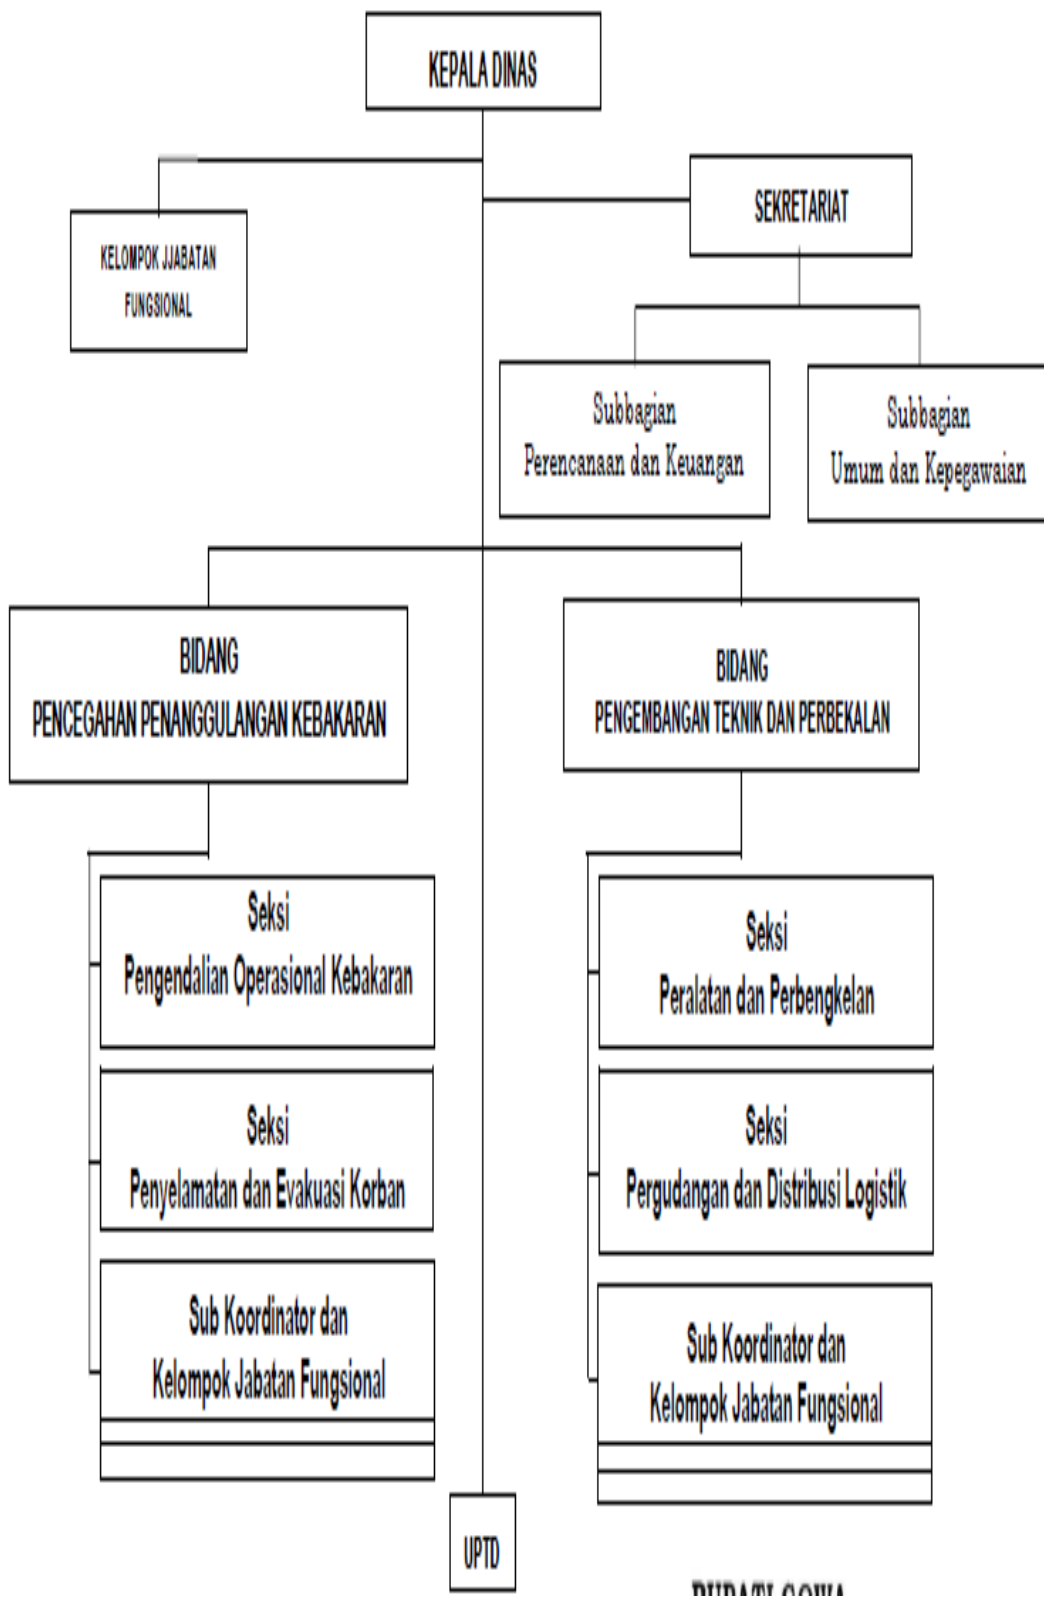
KEPALA DINAS

KELOMPOK JJABATAN FUNGSIONAL

SEKRETARIAT

Subbagian Perencanaan dan Keuangan

Subbagian Umum dan Kepegawaian

BIDANG PENCEGAHAN PENANGGULANGAN KEBAKARAN

BIDANG PENGEMBANGAN TEKNIK DAN PERBEKALAN

Seksi Pengendalian Operasional Kebakaran

Seksi Penyelamatan dan Evakuasi Korban

Sub Koordinator dan Kelompok Jabatan Fungsional

Seksi Peralatan dan Perbengkelan

Seksi Pergudangan dan Distribusi Logistik

Sub Koordinator dan Kelompok Jabatan Fungsional

UPTD

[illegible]